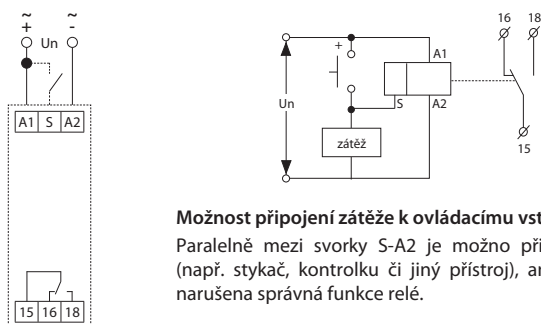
~ +
~ -
Un
A1 S A2
15 16 18

+
A1
Un
S
A2
zátěž
16 18
15

Možnost připojení zátěže k ovládacímu vst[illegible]

Paralelně mezi svorky S-A2 je možno při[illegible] (např. stykač, kontrolku či jiný přístroj), a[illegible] narušena správná funkce relé.